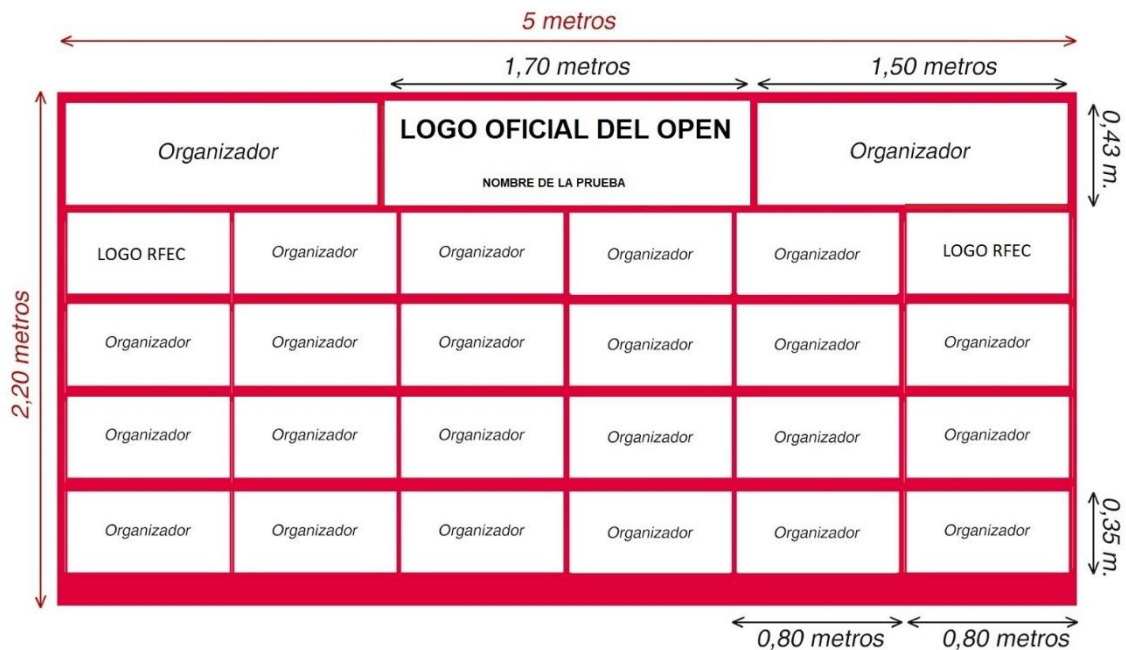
5 metros

1,70 metros

1,50 metros

2,20 metros

0,43 m.

| Organizador | LOGO OFICIAL DEL OPEN NOMBRE DE LA PRUEBA | Organizador |
|---|---|---|

| LOGO RFEC | Organizador | Organizador | Organizador | Organizador | LOGO RFEC |
|---|---|---|---|---|---|
| Organizador | Organizador | Organizador | Organizador | Organizador | Organizador |
| Organizador | Organizador | Organizador | Organizador | Organizador | Organizador |
| Organizador | Organizador | Organizador | Organizador | Organizador | Organizador |

0,35 m.

0,80 metros

0,80 metros